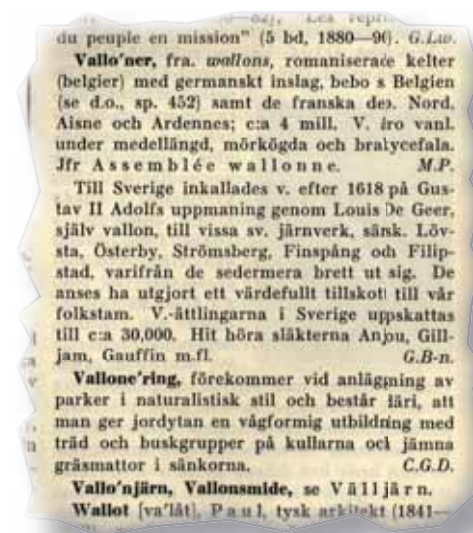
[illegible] "Les repr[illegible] du peuple en mission" (5 bd, 1880—96). G.Lw.

Vallo'ner, fra. wallons, romaniserade kelter (belgier) med germanskt inslag, bebo s Belgien (se d.o., sp. 452) samt de franska dep. Nord, Aisne och Ardennes; c:a 4 mill. V. äro vanl. under medellängd, mörkögda och brakycefala. Jfr Assemblée wallonne. M.P.

Till Sverige inkallades v. efter 1618 på Gustav II Adolfs uppmaning genom Louis De Geer, själv vallon, till vissa sv. järnverk, särsk. Lövsta, Österby, Strömsberg, Finspång och Filipstad, varifrån de sedermera brett ut sig. De anses ha utgjort ett värdefullt tillskott till vår folkstam. V.-ättlingarna i Sverige uppskattas till c:a 30,000. Hit höra släkterna Anjou, Gilljam, Gauffin m.fl. G.B-n.

Vallone'ring, förekommer vid anläggning av parker i naturalistisk stil och består däri, att man ger jordytan en vågformig utbildning med träd och buskgrupper på kullarna och jämna gräsmattor i sänkorna. C.G.D.

Vallo'njärn, Vallonsmide, se Vällj ärn.

Wallot [va'låt], Paul, tysk arkitekt (1841—